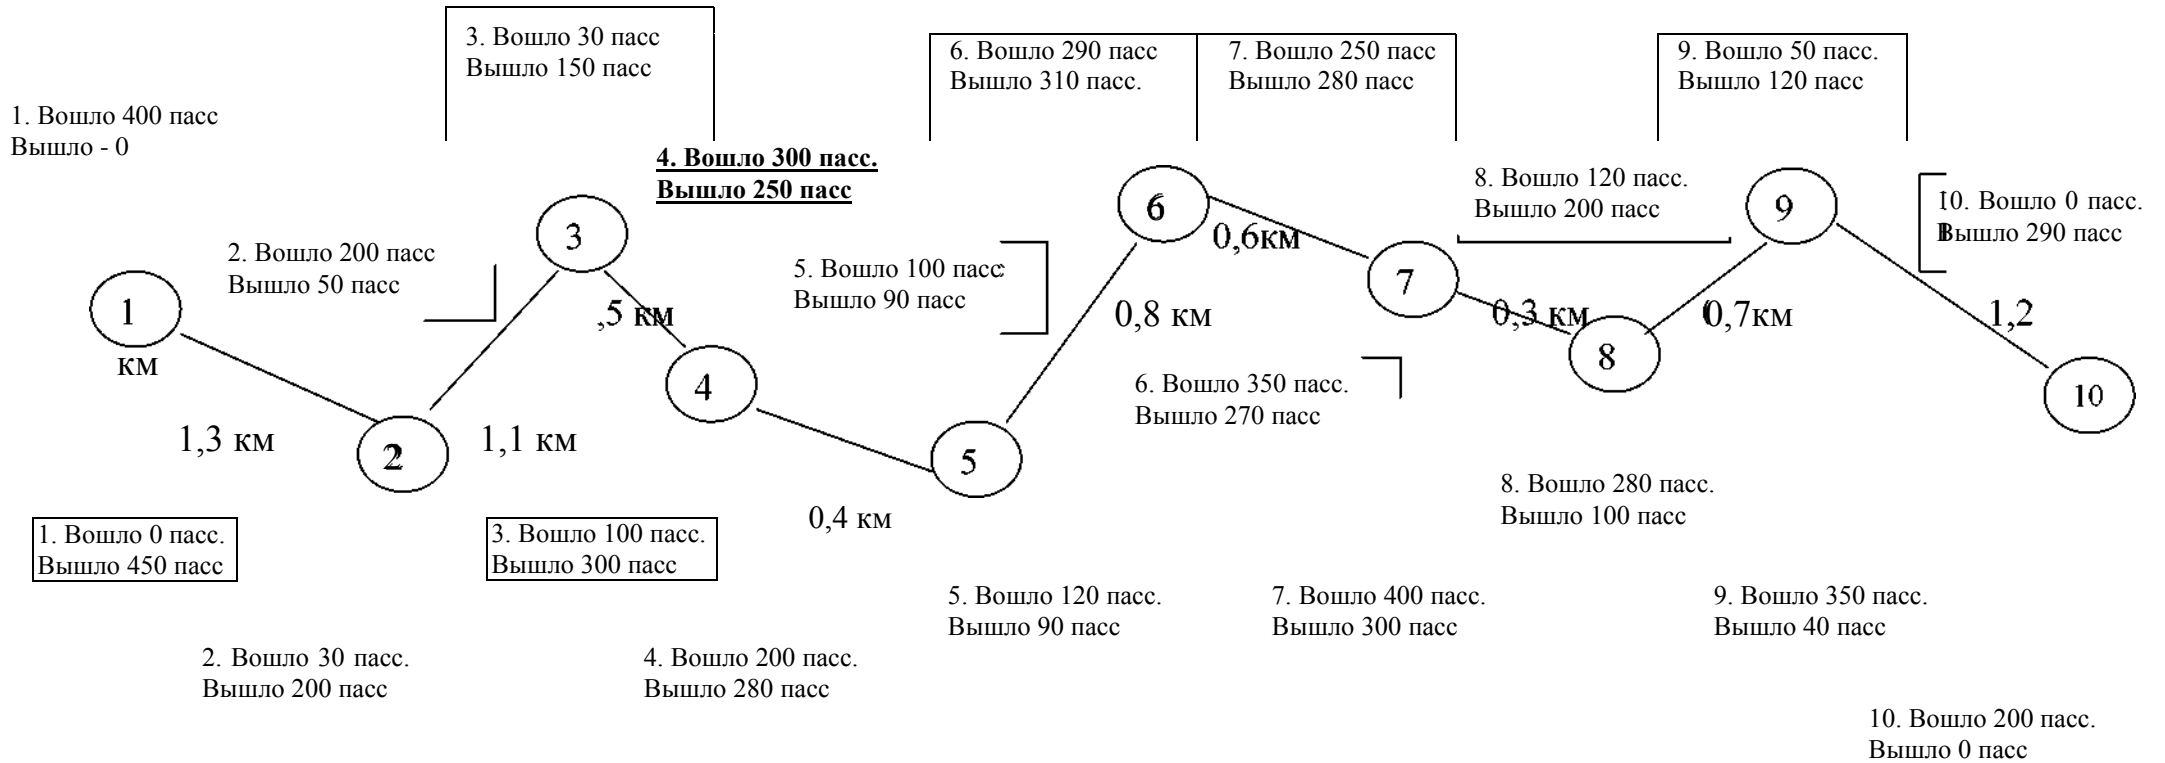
3. Вошло 30 пасс
Вышло 150 пасс

6. Вошло 290 пасс
Вышло 310 пасс.

7. Вошло 250 пасс
Вышло 280 пасс

9. Вошло 50 пасс.
Вышло 120 пасс

1. Вошло 400 пасс
Вышло - 0

4. Вошло 300 пасс.
Вышло 250 пасс

8. Вошло 120 пасс.
Вышло 200 пасс

10. Вошло 0 пасс.
Вышло 290 пасс

2. Вошло 200 пасс
Вышло 50 пасс

5. Вошло 100 пасс
Вышло 90 пасс

6

3

0,6км

9

7

1

,5 км

0,8 км

0,3 км

0,7км

1,2

км

8

4

6. Вошло 350 пасс.
Вышло 270 пасс

10

1,3 км

1,1 км

2

5

8. Вошло 280 пасс.
Вышло 100 пасс

0,4 км

1. Вошло 0 пасс.
Вышло 450 пасс

3. Вошло 100 пасс.
Вышло 300 пасс

5. Вошло 120 пасс.
Вышло 90 пасс

7. Вошло 400 пасс.
Вышло 300 пасс

9. Вошло 350 пасс.
Вышло 40 пасс

2. Вошло 30 пасс.
Вышло 200 пасс

4. Вошло 200 пасс.
Вышло 280 пасс

10. Вошло 200 пасс.
Вышло 0 пасс